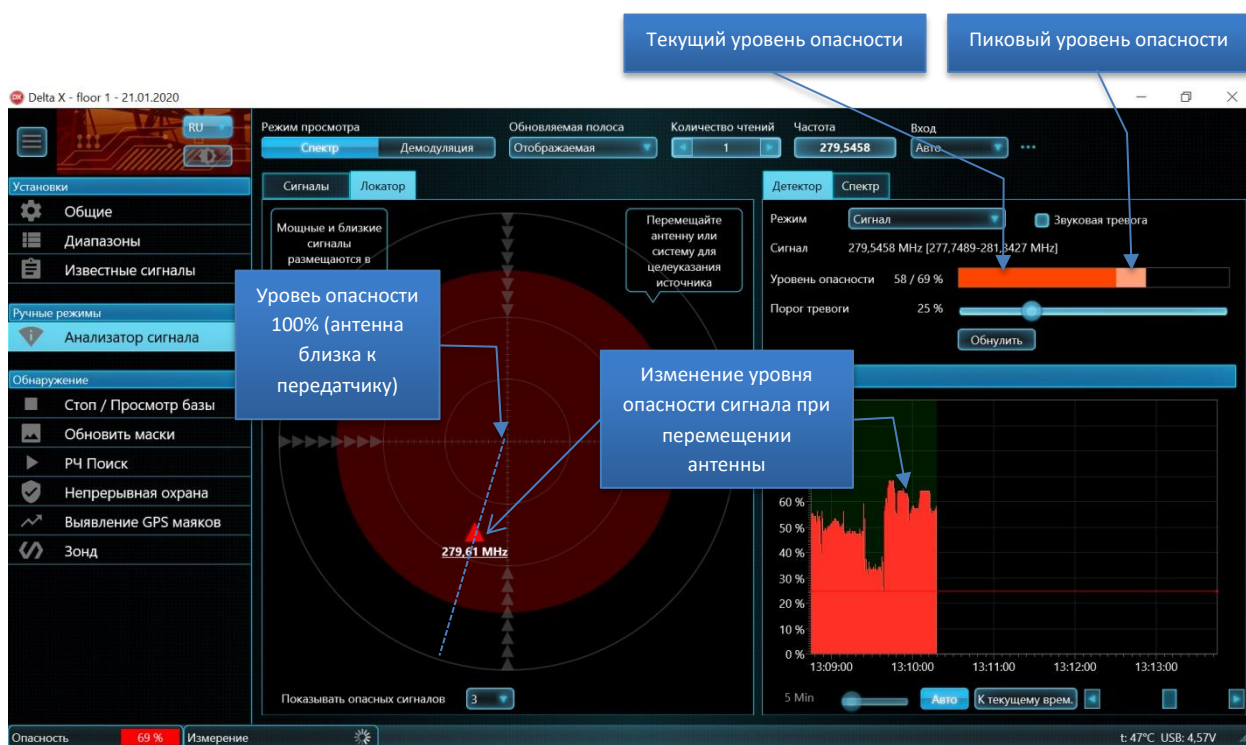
Текущий уровень опасности
Пиковый уровень опасности

Delta X - floor 1 - 21.01.2020

RU

Установки
Общие
Диапазоны
Известные сигналы

Ручные режимы
Анализатор сигнала

Обнаружение
Стоп / Просмотр базы
Обновить маски
РЧ Поиск
Непрерывная охрана
Выявление GPS маяков
Зонд

Режим просмотра
Спектр
Демодуляция
Обновляемая полоса
Отображаемая
Количество чтений
1
Частота
279,5458
Вход
Авто
...

Сигналы
Локатор

Мощные и близкие сигналы размещаются в

Перемещайте антенну или систему для целеуказания источника

Уровеь опасности 100% (антенна близка к передатчику)

279,61 MHz

Изменение уровня опасности сигнала при перемещении антенны

Показывать опасных сигналов
3

Детектор
Спектр
Режим
Сигнал
Звуковая тревога
Сигнал
279,5458 MHz [277,7489-281,3427 MHz]
Уровень опасности
58 / 69 %
Порог тревоги
25 %
Обнулить

60 %
50 %
40 %
30 %
20 %
10 %
0 %
13:09:00
13:10:00
13:11:00
13:12:00
13:13:00

5 Min
Авто
К текущему врем.

Опасность
69 %
Измерение
t: 47°C USB: 4,57V